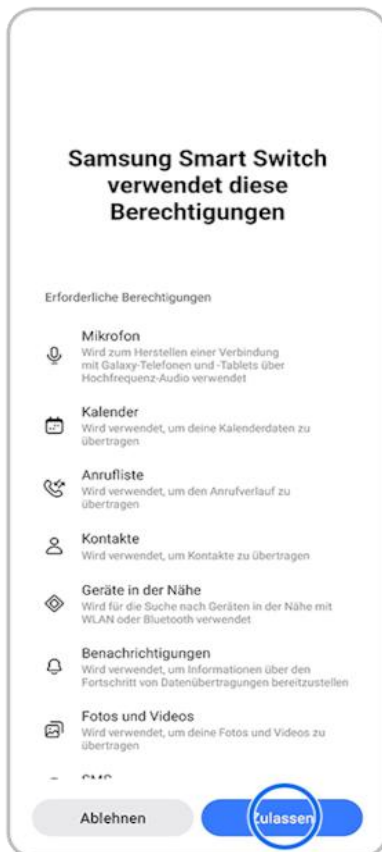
Samsung Smart Switch verwendet diese Berechtigungen

Erforderliche Berechtigungen

Mikrofon
Wird zum Herstellen einer Verbindung mit Galaxy-Telefonen und -Tablets über Hochfrequenz-Audio verwendet

Kalender
Wird verwendet, um deine Kalenderdaten zu übertragen

Anrufliste
Wird verwendet, um den Anrufverlauf zu übertragen

Kontakte
Wird verwendet, um Kontakte zu übertragen

Geräte in der Nähe
Wird für die Suche nach Geräten in der Nähe mit WLAN oder Bluetooth verwendet

Benachrichtigungen
Wird verwendet, um Informationen über den Fortschritt von Datenübertragungen bereitzustellen

Fotos und Videos
Wird verwendet, um deine Fotos und Videos zu übertragen

SMS

Ablehnen

Zulassen